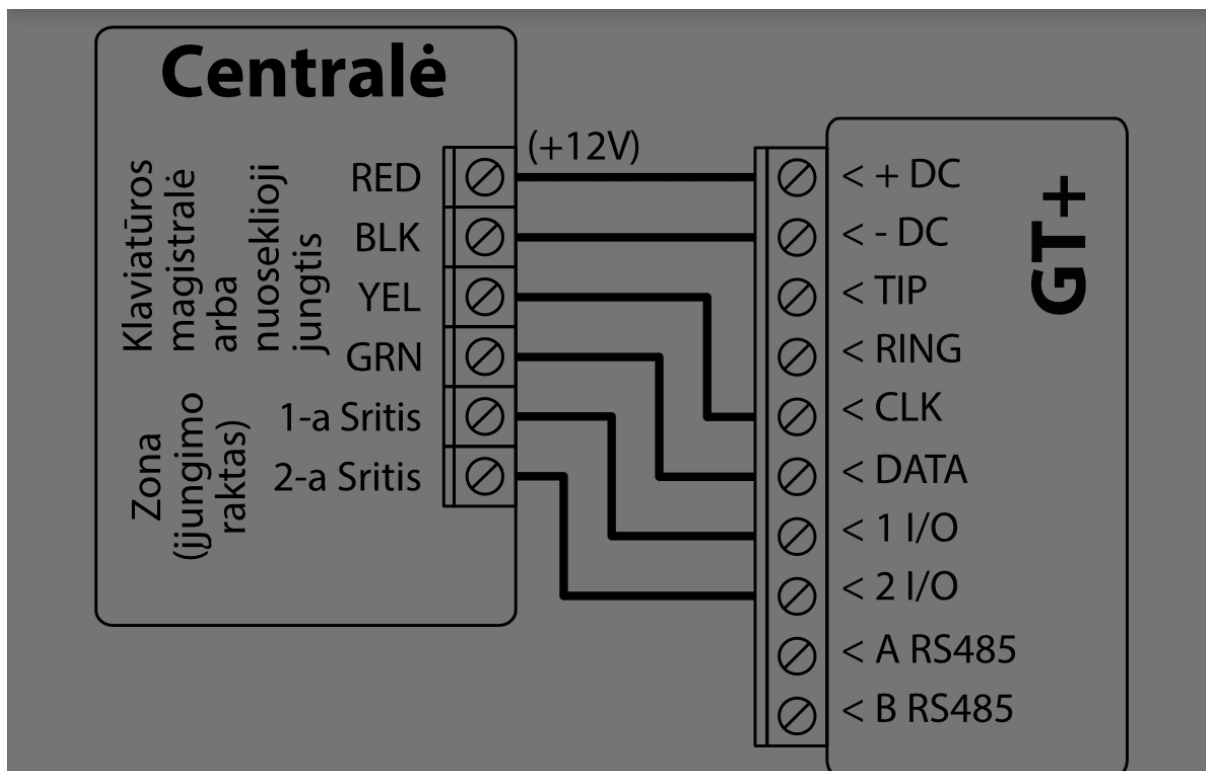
Centralė

Klaviatūros magistralė arba nuoseklioji jungtis

Zona (įjungimo raktas)

RED
BLK
YEL
GRN
1-a Sritis
2-a Sritis

(+12V)

< + DC
< - DC
< TIP
< RING
< CLK
< DATA
< 1 I/O
< 2 I/O
< A RS485
< B RS485

GT+